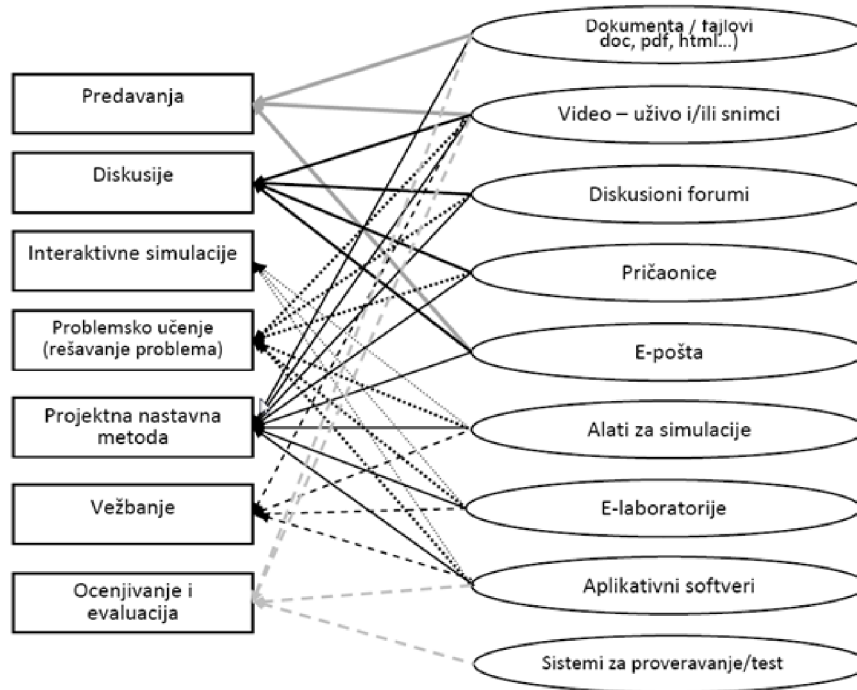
Predavanja

Diskusije

Interaktivne simulacije

Problemsko učenje (rešavanje problema)

Projektna nastavna metoda

Vežbanje

Ocenjivanje i evaluacija

Dokumenta / fajlovi doc, pdf, html...)

Video – uživo i/ili snimci

Diskusioni forumi

Pričaonice

E-pošta

Alati za simulacije

E-laboratorije

Aplikativni softveri

Sistemi za proveravanje/test